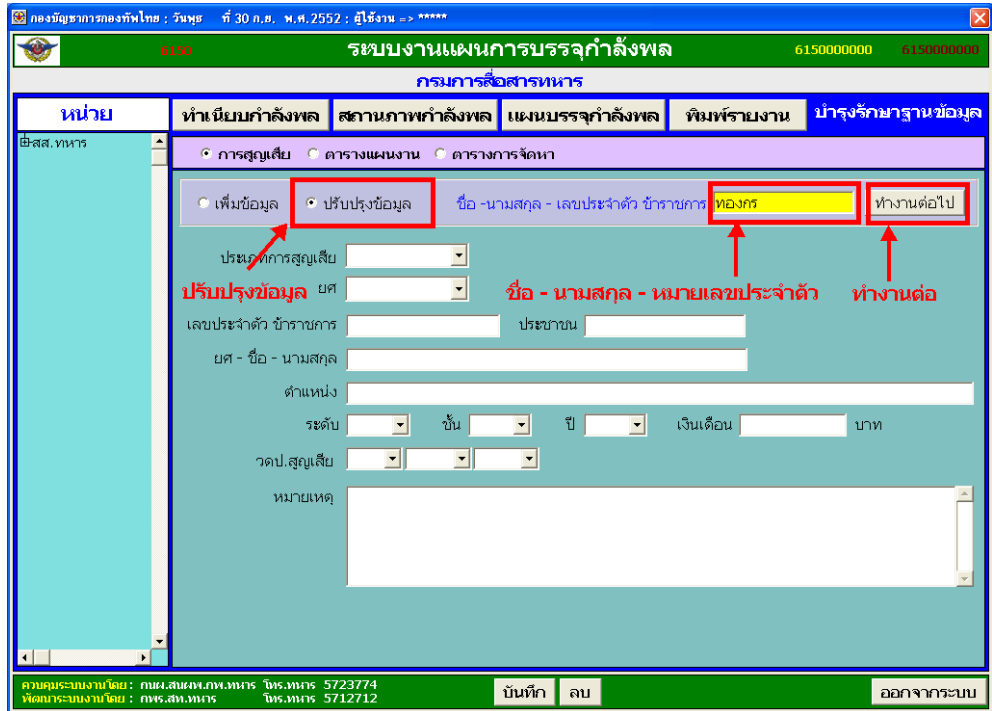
กองบัญชาการกองทัพไทย : วันพุธ ที่ 30 ก.ย. พ.ศ.2552 : ผู้ใช้งาน => *****

6150 ระบบงานแผนการบรรจุกำลังพล 6150000000 6150000000

กรมการสื่อสารทหาร

หน่วย

ทำเนียบกำลังพล สถานภาพกำลังพล แผนบรรจุกำลังพล พิมพ์รายงาน บำรุงรักษาฐานข้อมูล

⊞สส.ทหาร

การสูญเสีย ตารางแผนงาน ตารางการจัดหา

เพิ่มข้อมูล ปรับปรุงข้อมูล ชื่อ -นามสกุล - เลขประจำตัว ข้าราชการ ทองกร ทำงานต่อไป

ประเภทการสูญเสีย

ปรับปรุงข้อมูล ยศ

ชื่อ - นามสกุล - หมายเลขประจำตัว

ทำงานต่อ

เลขประจำตัว ข้าราชการ ประชาชน

ยศ - ชื่อ - นามสกุล

ตำแหน่ง

ระดับ ชั้น ปี เงินเดือน บาท

วดป.สูญเสีย

หมายเหตุ

ควบคุมระบบงานโดย : กนผ.สนผพ.กพ.ทหาร โทร.ทหาร 5723774
พัฒนาระบบงานโดย : กพร.สท.ทหาร โทร.ทหาร 5712712

บันทึก ลบ ออกจากระบบ